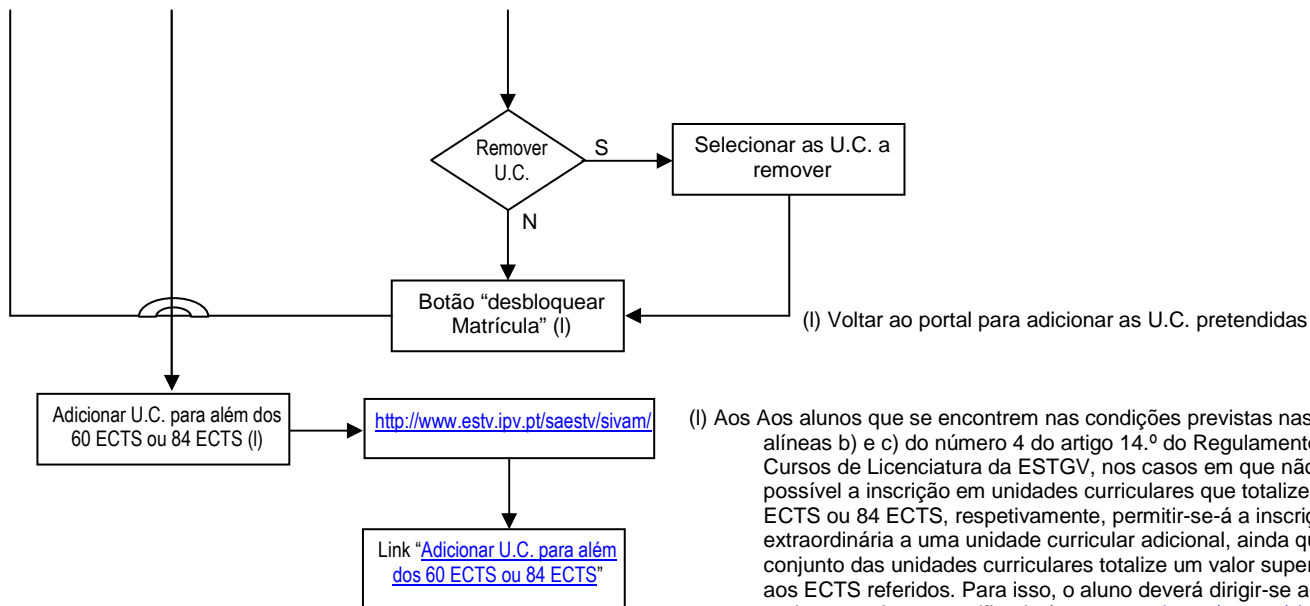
Remover U.C.

S

Selecionar as U.C. a remover

N

Botão "desbloquear Matrícula" (l)

(l) Voltar ao portal para adicionar as U.C. pretendidas

Adicionar U.C. para além dos 60 ECTS ou 84 ECTS (l)

http://www.estv.ipv.pt/saestv/sivam/

Link "Adicionar U.C. para além dos 60 ECTS ou 84 ECTS"

(l) Aos Aos alunos que se encontrem nas condições previstas nas alíneas b) e c) do número 4 do artigo 14.º do Regulamento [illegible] Cursos de Licenciatura da ESTGV, nos casos em que não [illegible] possível a inscrição em unidades curriculares que totalize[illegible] ECTS ou 84 ECTS, respetivamente, permitir-se-á a inscri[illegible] extraordinária a uma unidade curricular adicional, ainda qu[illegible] conjunto das unidades curriculares totalize um valor super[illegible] aos ECTS referidos. Para isso, o aluno deverá dirigir-se a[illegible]